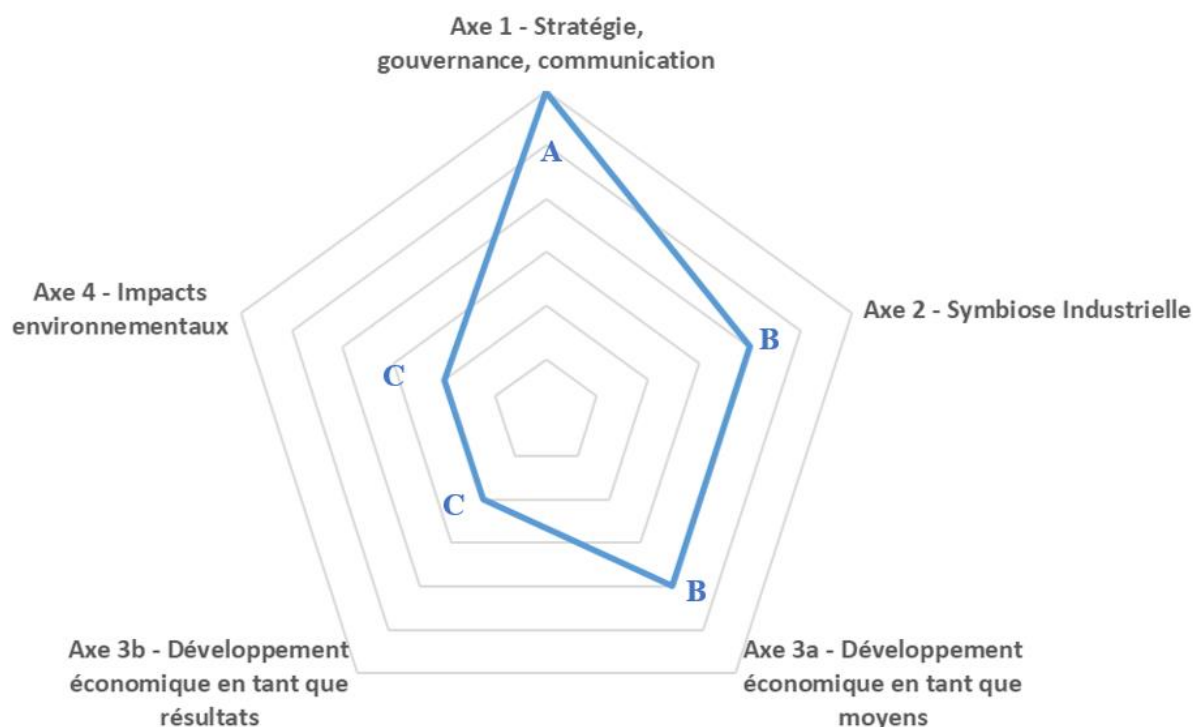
Axe 1 - Stratégie, gouvernance, communication

A

Axe 4 - Impacts environnementaux

Axe 2 - Symbiose Industrielle

B

C

C

B

Axe 3b - Développement économique en tant que résultats

Axe 3a - Développement économique en tant que moyens